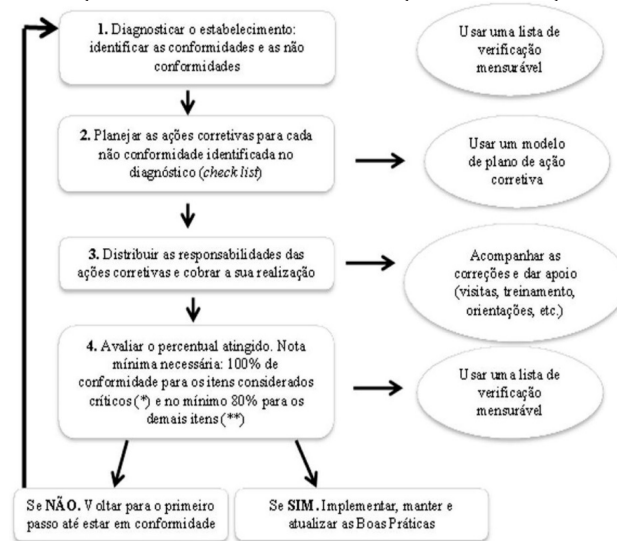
1. Diagnosticar o estabelecimento: identificar as conformidades e as não conformidades

Usar uma lista de verificação mensurável

2. Planejar as ações corretivas para cada não conformidade identificada no diagnóstico (*check list*)

Usar um modelo de plano de ação corretiva

3. Distribuir as responsabilidades das ações corretivas e cobrar a sua realização

Acompanhar as correções e dar apoio (visitas, treinamento, orientações, etc.)

4. Avaliar o percentual atingido. Nota mínima necessária: 100% de conformidade para os itens considerados críticos (*) e no mínimo 80% para os demais itens (**)

Usar uma lista de verificação mensurável

Se NÃO. Voltar para o primeiro passo até estar em conformidade

Se SIM. Implementar, manter e atualizar as Boas Práticas